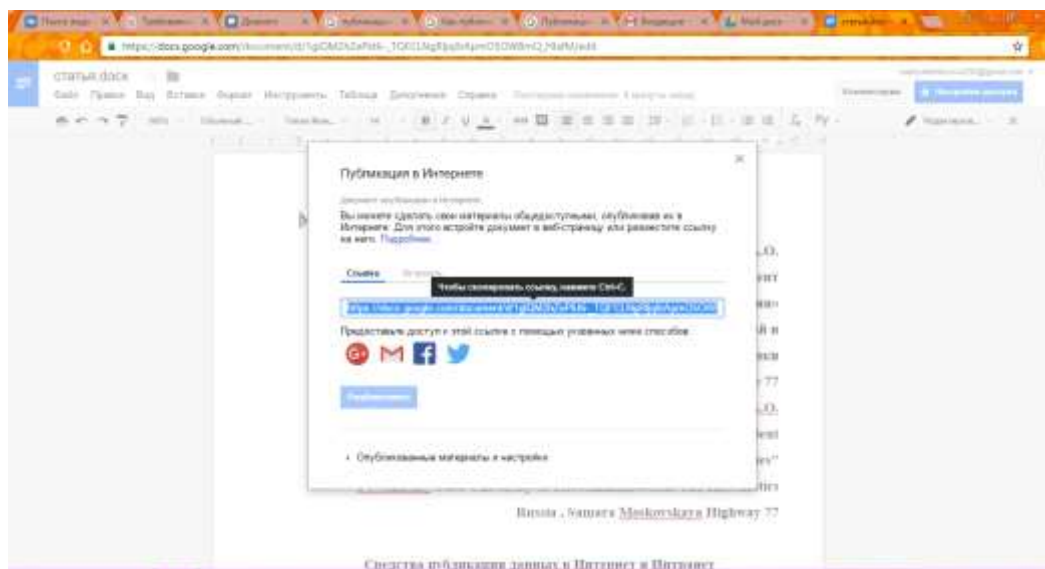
статья docx
Файл Правка Вид Вставка Формат Инструменты Таблица Дополнения Справка

Публикация в Интернете

Вы можете сделать свои материалы общедоступными, опубликовав их в Интернете. Для этого встройте документ в веб-страницу или разместите ссылку на него. Подробнее

Ссылка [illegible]

Чтобы скопировать ссылку, нажмите Ctrl+C.

https://docs.google.com/document/d/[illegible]

Предоставьте доступ к этой ссылке с помощью указанных ниже способов

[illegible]

Опубликованные материалы и настройки

Russia , Samara Moskovskaya Highway 77

Средства публикации данных в Интернет и Интранет